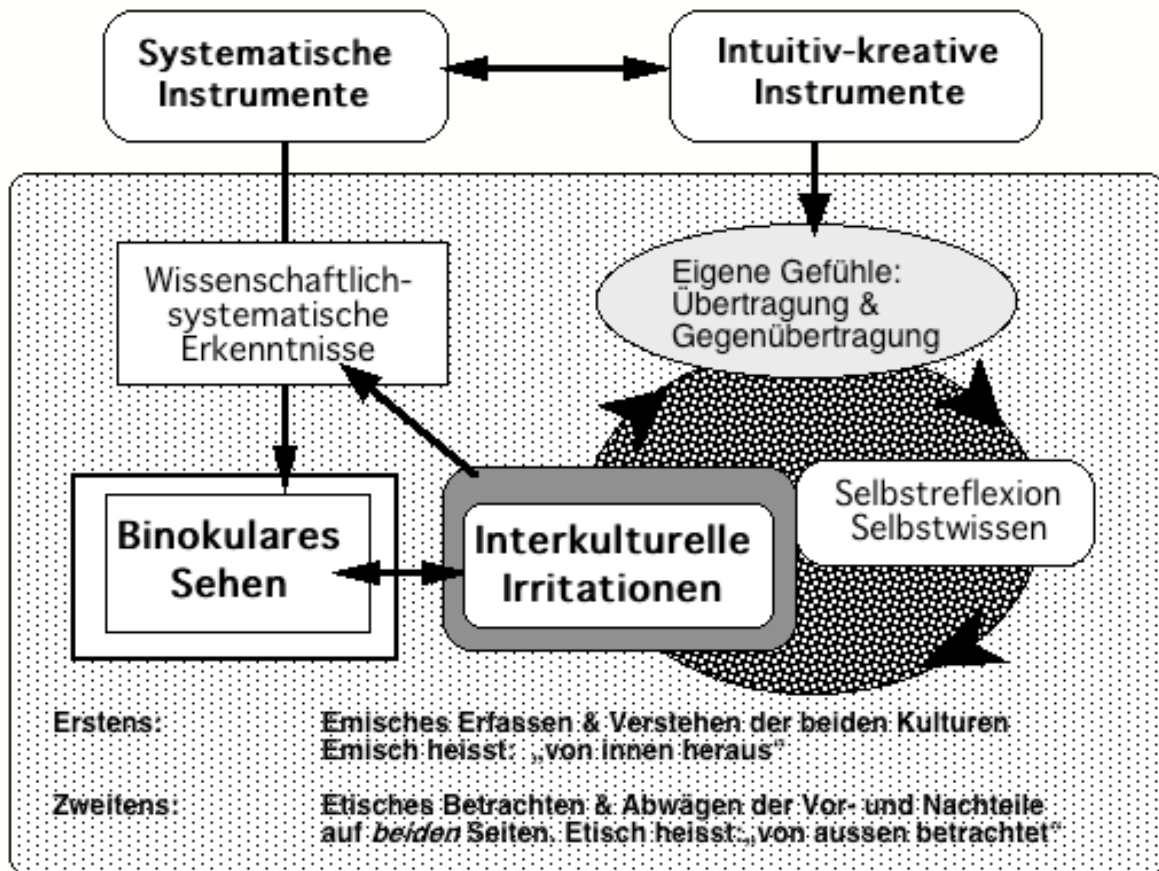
Systematische Instrumente

Intuitiv-kreative Instrumente

Wissenschaftlich-systematische Erkenntnisse

Eigene Gefühle: Übertragung & Gegenübertragung

Selbstreflexion Selbstwissen

Binokulares Sehen

Interkulturelle Irritationen

Erstens: Emisches Erfassen & Verstehen der beiden Kulturen Emisch heisst: „von innen heraus"

Zweitens: Etisches Betrachten & Abwägen der Vor- und Nachteile auf *beiden* Seiten. Etisch heisst: „von aussen betrachtet"